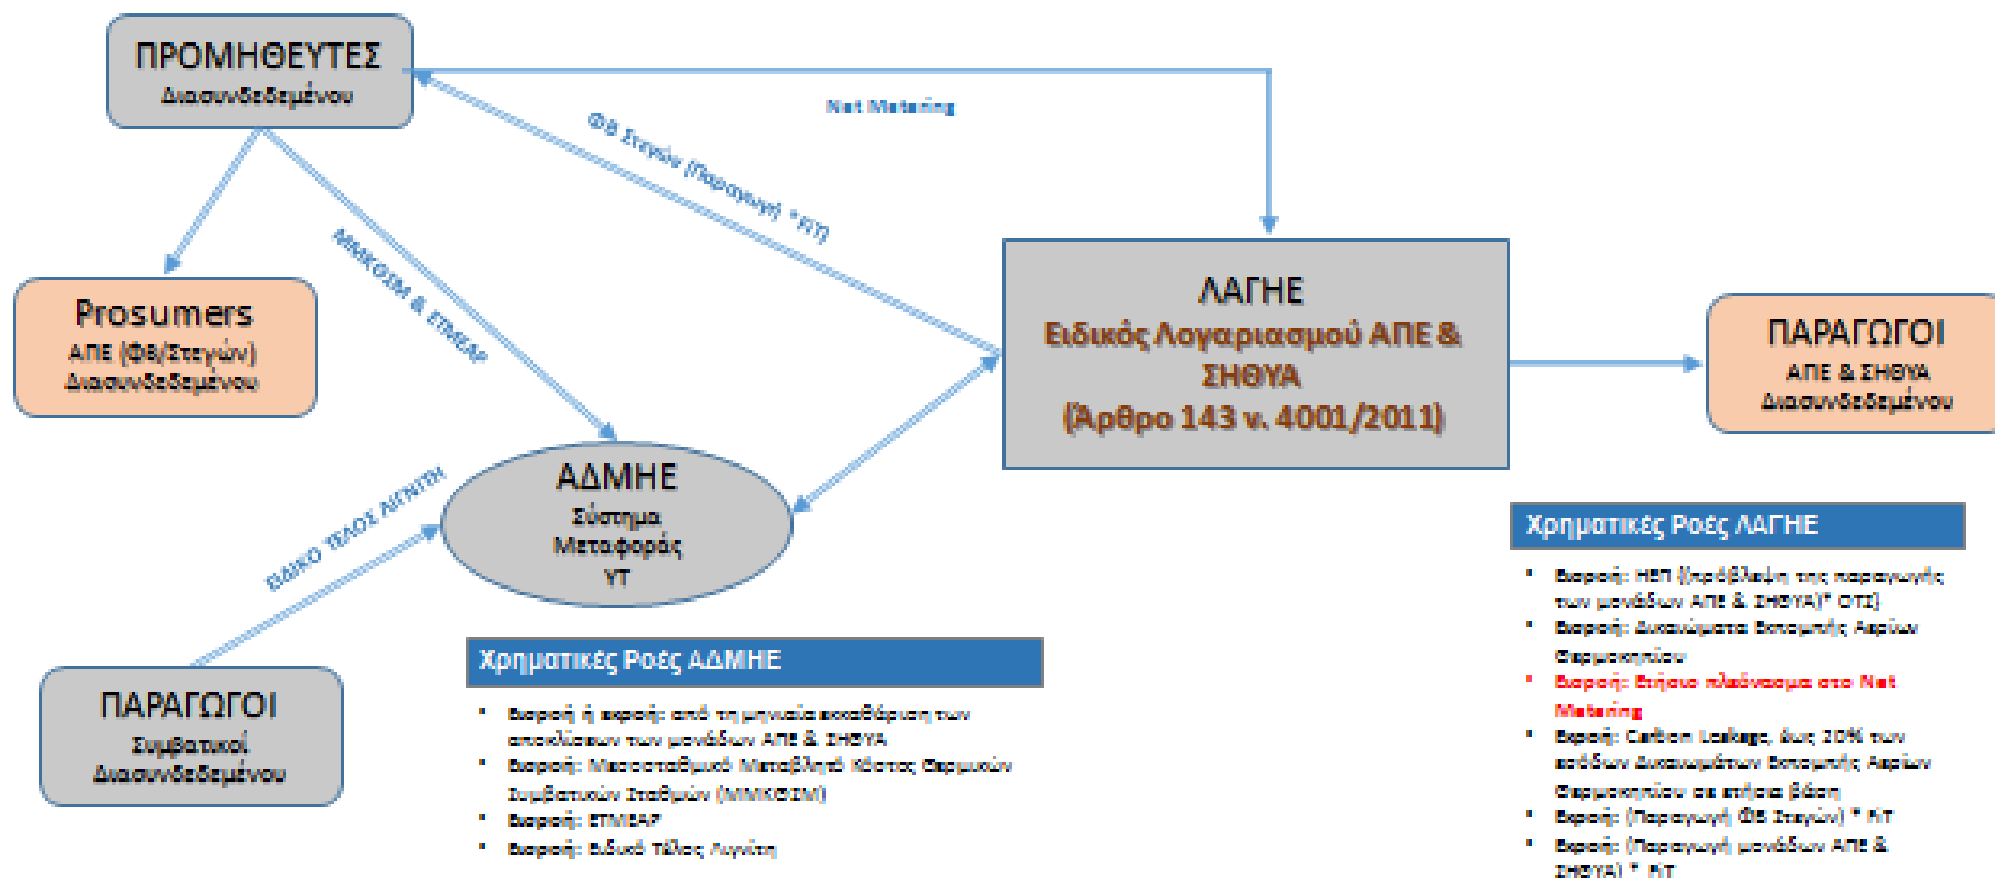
ΠΡΟΜΗΘΕΥΤΕΣ
Διασυνδεδεμένου

Net Metering

ΦΒ Στεγών (Παραγωγή) *FiT

ΜΜΚΘΣΜ & ΕΤΜΕΑΡ

Prosumers
ΑΠΕ (ΦΒ/Στεγών)
Διασυνδεδεμένου

ΛΑΓΗΕ
Ειδικός Λογαριασμού ΑΠΕ & ΣΗΘΥΑ
(Άρθρο 143 ν. 4001/2011)

ΠΑΡΑΓΩΓΟΙ
ΑΠΕ & ΣΗΘΥΑ
Διασυνδεδεμένου

ΑΔΜΗΕ
Σύστημα Μεταφοράς ΥΤ

ΕΙΔΙΚΟ ΤΕΛΟΣ ΛΙΓΝΙΤΗ

ΠΑΡΑΓΩΓΟΙ
Συμβατικοί
Διασυνδεδεμένου

Χρηματικές Ροές ΑΔΜΗΕ
• Εισροή ή εκροή: από τη μηνιαία εκκαθάριση των αποκλίσεων των μονάδων ΑΠΕ & ΣΗΘΥΑ
• Εισροή: Μεσοσταθμικό Μεταβλητό Κόστος Θερμικών Συμβατικών Σταθμών (ΜΜΚΘΣΜ)
• Εισροή: ΕΤΜΕΑΡ
• Εισροή: Ειδικό Τέλος Λιγνίτη

Χρηματικές Ροές ΛΑΓΗΕ
• Εισροή: ΗΕΠ [(πρόβλεψη της παραγωγής των μονάδων ΑΠΕ & ΣΗΘΥΑ)* ΟΤΣ]
• Εισροή: Δικαιώματα Εκπομπής Αερίων Θερμοκηπίου
• Εισροή: Ετήσιο πλεόνασμα στο Net Metering
• Εισροή: Carbon Leakage, έως 20% των εσόδων Δικαιωμάτων Εκπομπής Αερίων Θερμοκηπίου σε ετήσια βάση
• Εκροή: (Παραγωγή ΦΒ Στεγών) * FiT
• Εκροή: (Παραγωγή μονάδων ΑΠΕ & ΣΗΘΥΑ) * FiT